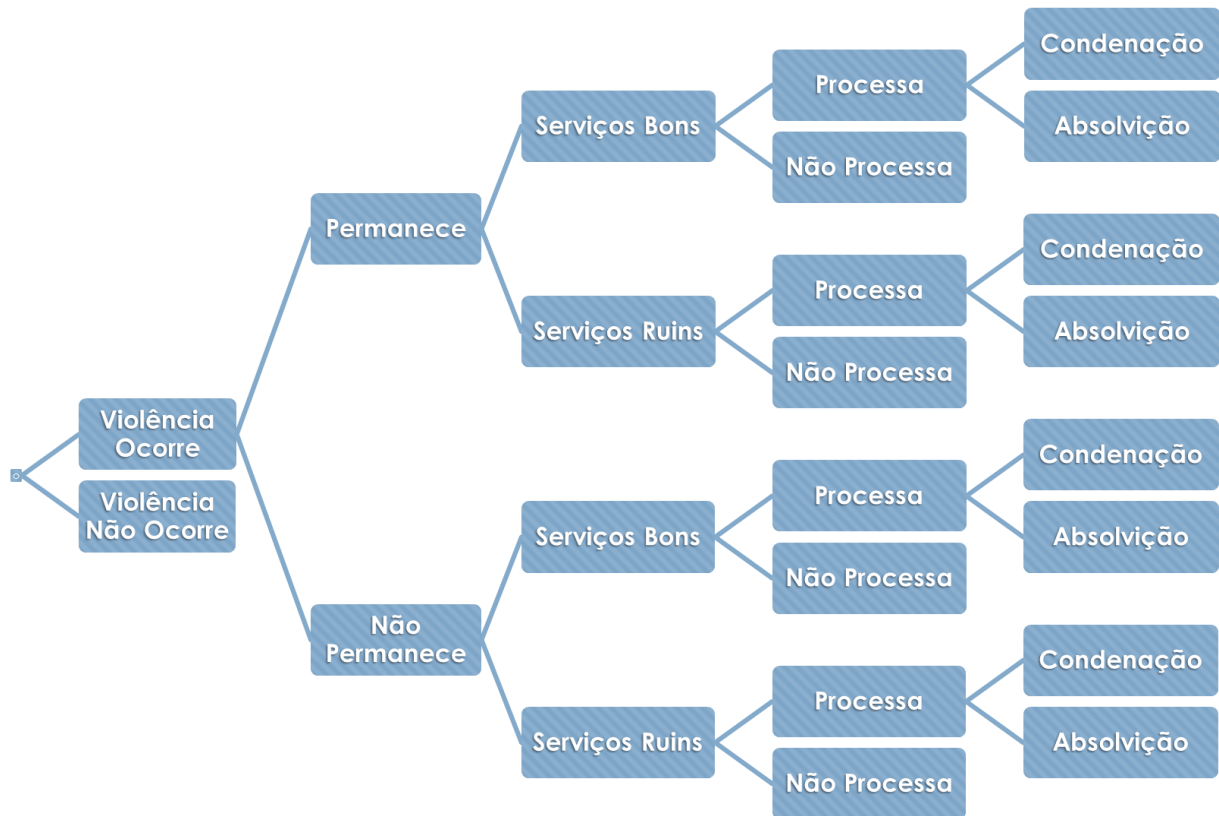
Violência Ocorre

Violência Não Ocorre

Permanece

Não Permanece

Serviços Bons

Serviços Ruins

Serviços Bons

Serviços Ruins

Processa

Não Processa

Processa

Não Processa

Processa

Não Processa

Processa

Não Processa

Condenação

Absolvição

Condenação

Absolvição

Condenação

Absolvição

Condenação

Absolvição